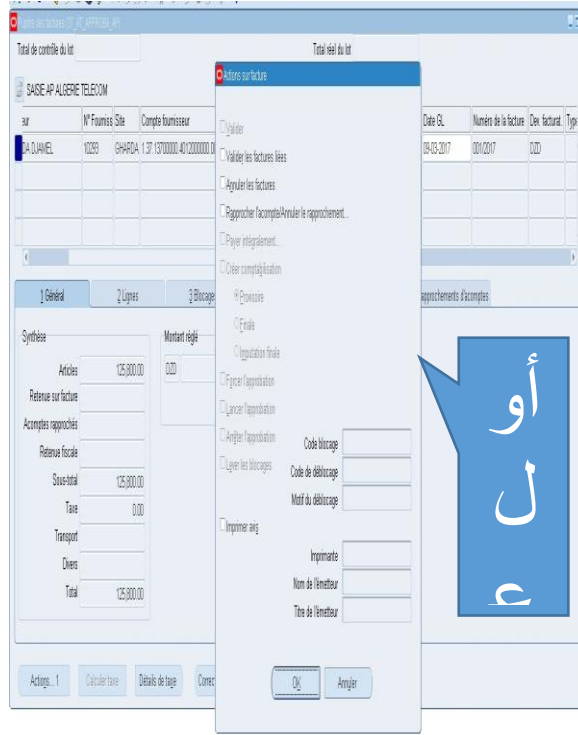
Saisie des factures (DT_AT_APPROBA_AP)

Total de contrôle du lot

Total réel du lot

SAISIE AP ALGERIE TELECOM

eur | N° Fournis | Site | Compte fournisseur | Date GL | Numéro de la facture | Dev. facturat. | Type
DA DJAMEL | 10293 | GHARDA | 1.37.13700000.4012000000.0 | 09-03-2017 | 001/2017 | DZD

1 Général
2 Lignes
3 Blocage
rapprochements d'acomptes

Synthèse
Articles 125 800,00
Retenue sur facture
Acomptes rapprochés
Retenue fiscale
Sous-total 125 800,00
Taxe 0,00
Transport
Divers
Total 125 800,00

Montant réglé
DZD

Actions... 1
Calculer taxe
Détails de taxe
Correc

Actions sur facture

Valider
Valider les factures liées
Annuler les factures
Rapprocher l'acompte/Annuler le rapprochement...
Payer intégralement...
Créer comptabilisation
Provisoire
Finale
Imputation finale
Forcer l'approbation
Lancer l'approbation
Arrêter l'approbation
Lever les blocages
Code blocage
Code de déblocage
Motif du déblocage
Imprimer avis
Imprimante
Nom de l'émetteur
Titre de l'émetteur

OK
Annuler

أو
ل
ع